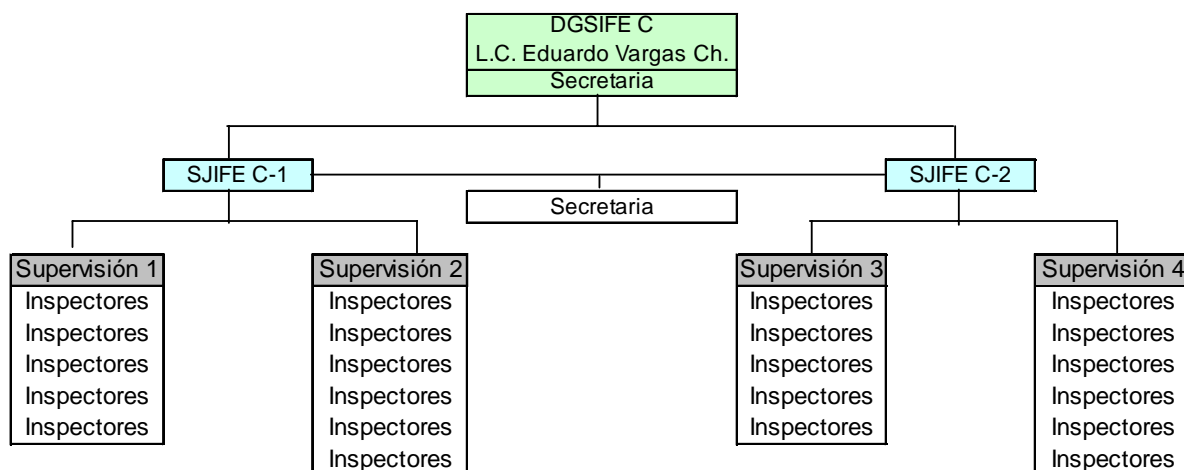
DGSIFE C
L.C. Eduardo Vargas Ch.
Secretaria

SJIFE C-1

Secretaria

SJIFE C-2

Supervisión 1
Inspectores
Inspectores
Inspectores
Inspectores
Inspectores

Supervisión 2
Inspectores
Inspectores
Inspectores
Inspectores
Inspectores
Inspectores

Supervisión 3
Inspectores
Inspectores
Inspectores
Inspectores
Inspectores

Supervisión 4
Inspectores
Inspectores
Inspectores
Inspectores
Inspectores
Inspectores